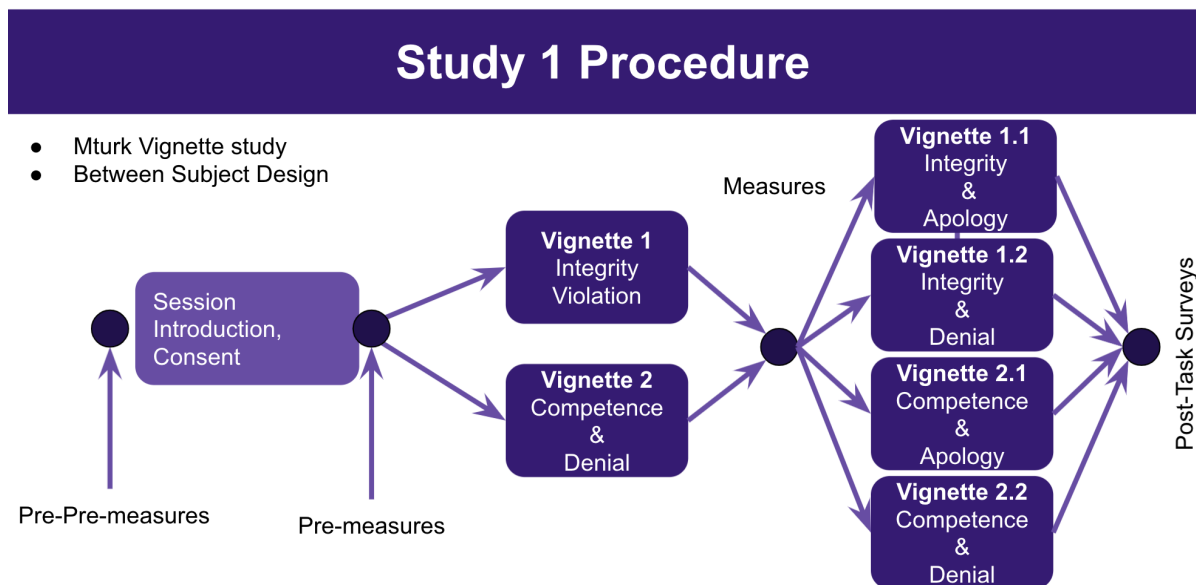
Study 1 Procedure

- Mturk Vignette study
- Between Subject Design

Session Introduction, Consent

Pre-Pre-measures

Pre-measures

Vignette 1
Integrity Violation

Vignette 2
Competence & Denial

Measures

Vignette 1.1
Integrity & Apology

Vignette 1.2
Integrity & Denial

Vignette 2.1
Competence & Apology

Vignette 2.2
Competence & Denial

Post-Task Surveys